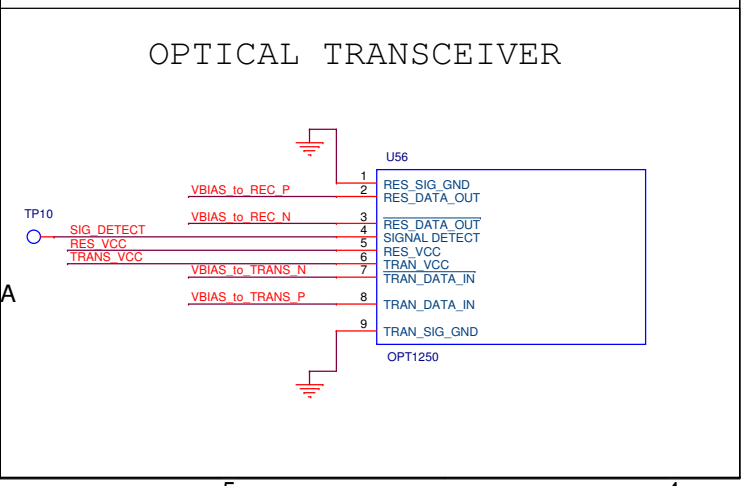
OPTICAL TRANSCEIVER

U56

TP10

SIG_DETECT
RES_VCC
TRANS_VCC

VBIAS_to_REC_P
VBIAS_to_REC_N
VBIAS_to_TRANS_N
VBIAS_to_TRANS_P

1
2
3
4
5
6
7
8
9

RES_SIG_GND
RES_DATA_OUT
$\overline{\text{RES\_DATA\_OUT}}$
SIGNAL DETECT
RES_VCC
TRAN_VCC
$\overline{\text{TRAN\_DATA\_IN}}$
TRAN_DATA_IN
TRAN_SIG_GND

OPT1250

A